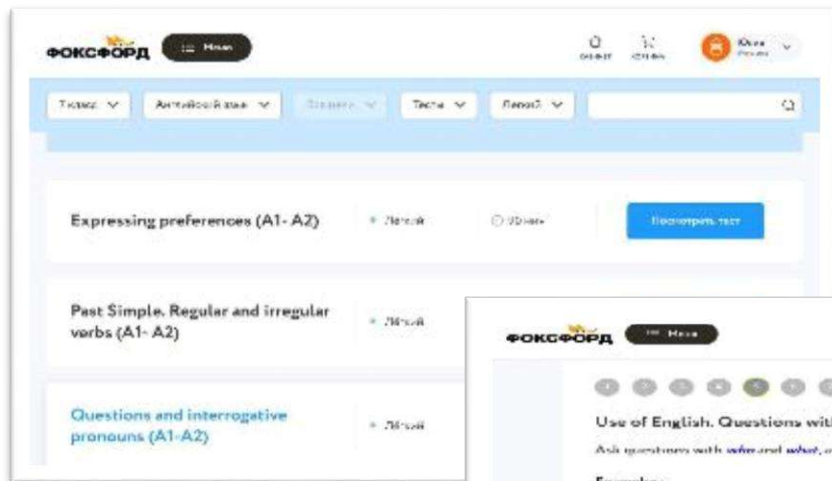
ФОКСФОРД Меню

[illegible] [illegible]

Юлия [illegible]

7 класс Английский язык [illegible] Тесты Легкий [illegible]

Expressing preferences (A1- A2)

• Легкий

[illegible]

Посмотреть тест

Past Simple. Regular and irregular verbs (A1- A2)

• Легкий

Questions and interrogative pronouns (A1-A2)

• Легкий

ФОКСФОРД Меню

Use of English. Questions wit

Ask questions with who and what, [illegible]

Examples: